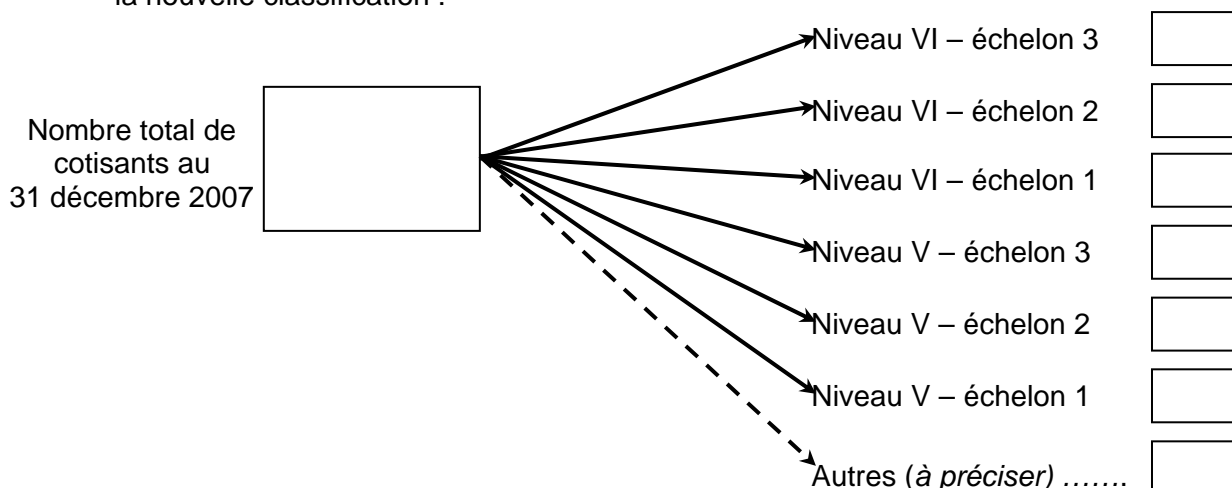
la nouvelle classification :

Nombre total de cotisants au 31 décembre 2007

Niveau VI – échelon 3

Niveau VI – échelon 2

Niveau VI – échelon 1

Niveau V – échelon 3

Niveau V – échelon 2

Niveau V – échelon 1

Autres (*à préciser*) …….